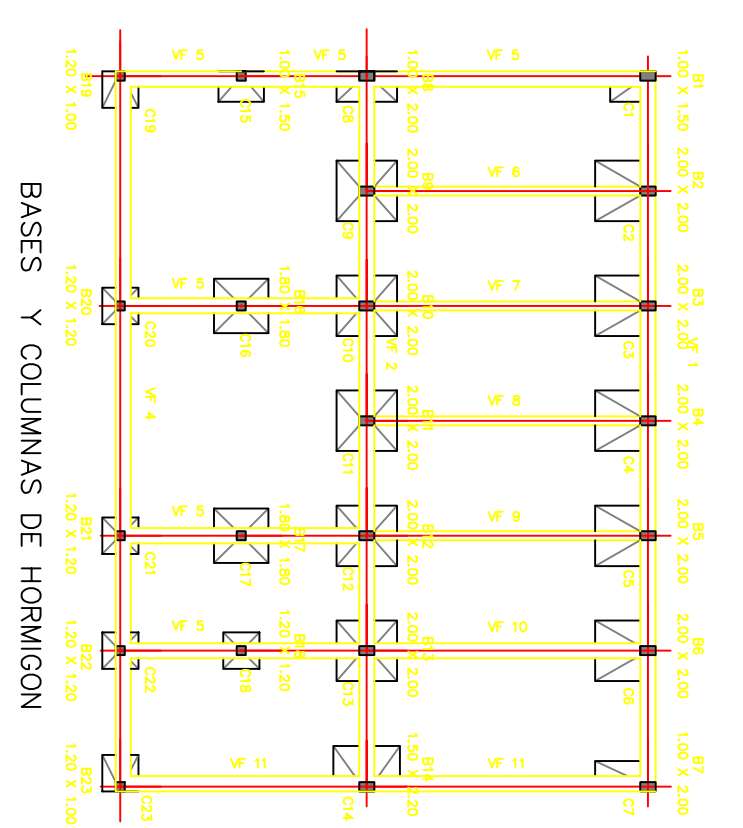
BASES Y COLUMNAS DE HORMIGON

VF 5
VF 5
VF 5
VF 6
VF 7
VF 8
VF 9
VF 10
VF 11
VF 11
VF 5
VF 5
VF 5
VF 4
VF 2
VF 1

B1 1.00 X 1.50
B2 2.00 X 2.00
B3 2.00 X 2.00
B4 2.00 X 2.00
B5 2.00 X 2.00
B6 2.00 X 2.00
B7 1.00 X 2.00
B8 1.00 X 2.00
B9 2.00 X 2.00
B10 2.00 X 2.00
B11 2.00 X 2.00
B12 2.00 X 2.00
B13 2.00 X 2.00
B14 1.50 X 2.00
B15 1.00 X 1.50
B16 1.80 X 1.80
B17 1.80 X 1.80
B18 1.20 X 1.20
B19 1.20 X 1.00
B20 1.20 X 1.20
B21 1.20 X 1.20
B22 1.20 X 1.20
B23 1.20 X 1.00

C1
C2
C3
C4
C5
C6
C7
C8
C9
C10
C11
C12
C13
C14
C15
C16
C17
C18
C19
C20
C21
C22
C23